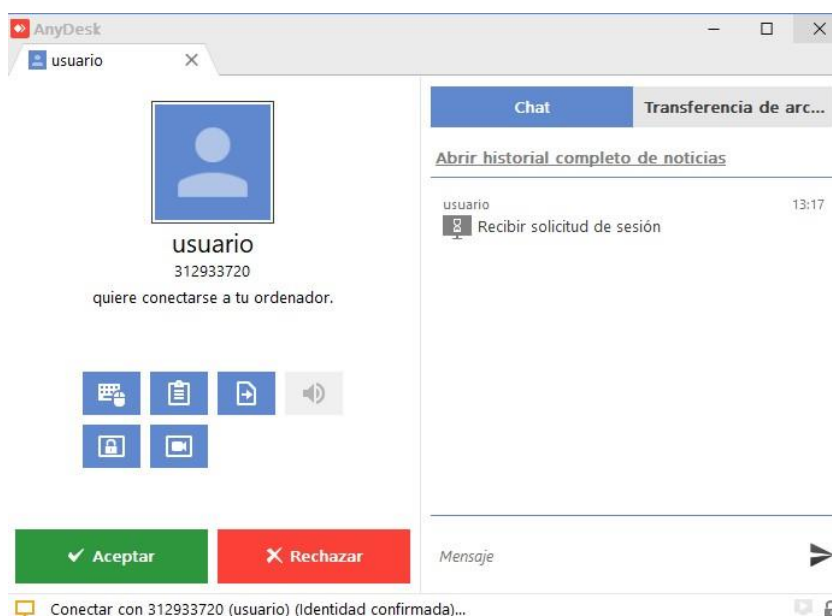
AnyDesk

usuario

usuario
312933720
quiere conectarse a tu ordenador.

✔ Aceptar
✖ Rechazar

Chat
Transferencia de arc...

Abrir historial completo de noticias

usuario
13:17
Recibir solicitud de sesión

Mensaje

Conectar con 312933720 (usuario) (Identidad confirmada)...